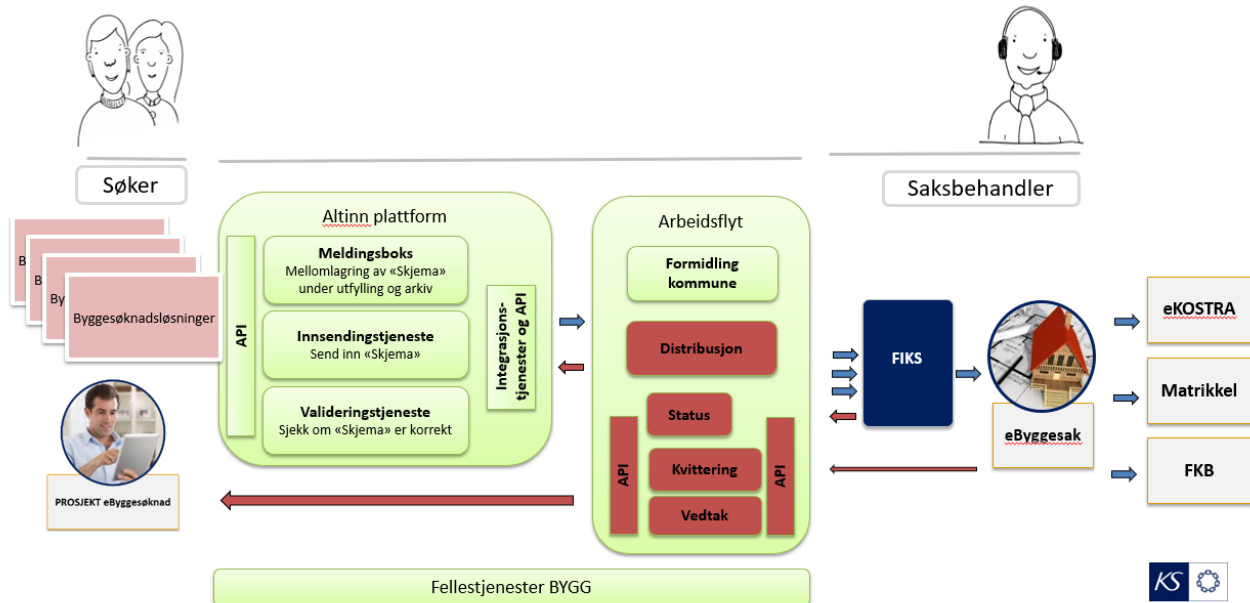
Søker

Saksbehandler

B
B
By
Byggesøknadsløsninger

PROSJEKT eByggesøknad

Altinn plattform

API

Meldingsboks
Mellomlagring av «Skjema» under utfylling og arkiv

Innsendingstjeneste
Send inn «Skjema»

Valideringstjeneste
Sjekk om «Skjema» er korrekt

Integrasjons-tjenester og API

Arbeidsflyt

Formidling kommune

Distribusjon

Status

API

Kvittering

Vedtak

API

FIKS

eByggesak

eKOSTRA

Matrikkel

FKB

Fellestjenester BYGG

KS